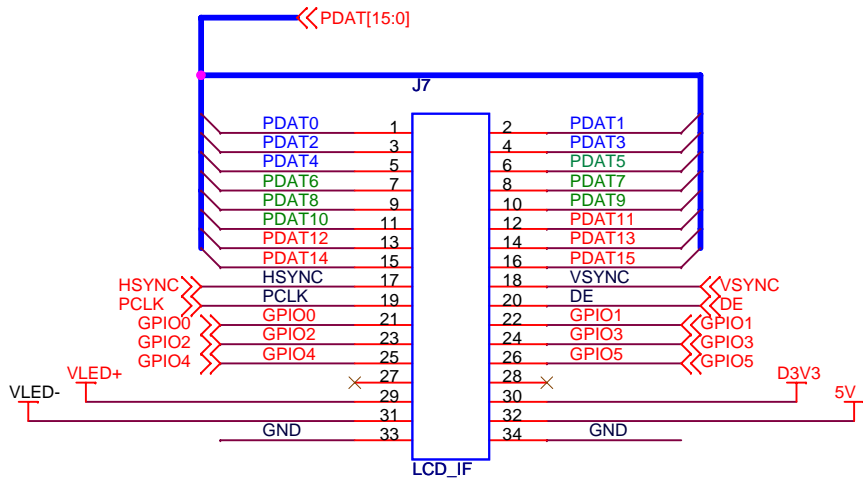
PDAT[15:0]

J7

PDAT0 1
PDAT2 3
PDAT4 5
PDAT6 7
PDAT8 9
PDAT10 11
PDAT12 13
PDAT14 15
HSYNC HSYNC 17
PCLK PCLK 19
GPIO0 GPIO0 21
GPIO2 GPIO2 23
GPIO4 GPIO4 25
VLED+ 27
29
VLED- 31
GND 33

2 PDAT1
4 PDAT3
6 PDAT5
8 PDAT7
10 PDAT9
12 PDAT11
14 PDAT13
16 PDAT15
18 VSYNC VSYNC
20 DE DE
22 GPIO1 GPIO1
24 GPIO3 GPIO3
26 GPIO5 GPIO5
28 D3V3
30
32 5V
34 GND

LCD_IF